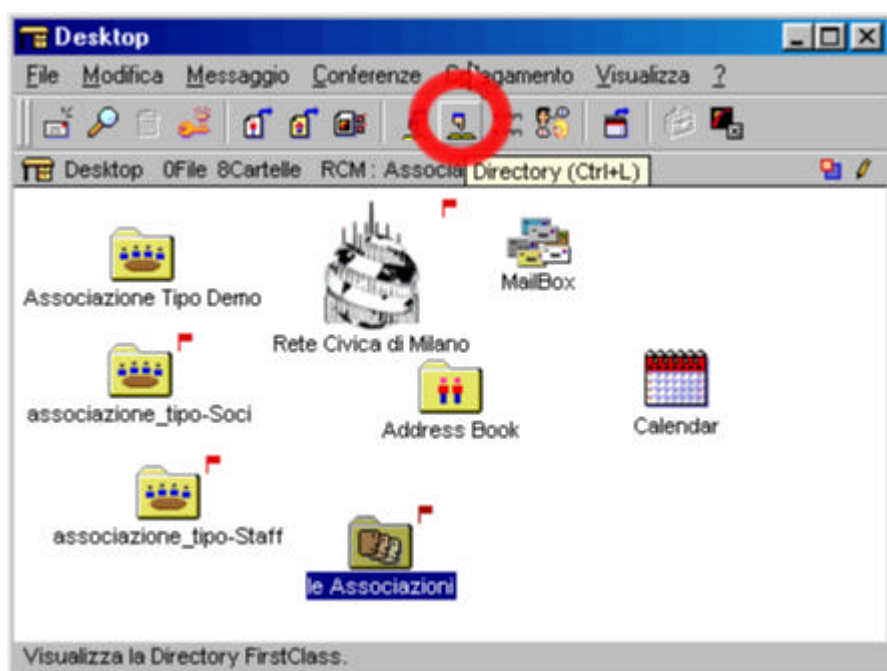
Desktop

File Modifica Messaggio Conferenze Collegamento Visualizza ?

Desktop 0File 8Cartelle RCM : Associa Directory (Ctrl+L)

Associazione Tipo Demo

Rete Civica di Milano

MailBox

associazione_tipo-Soci

Address Book

Calendar

associazione_tipo-Staff

le Associazioni

Visualizza la Directory FirstClass.